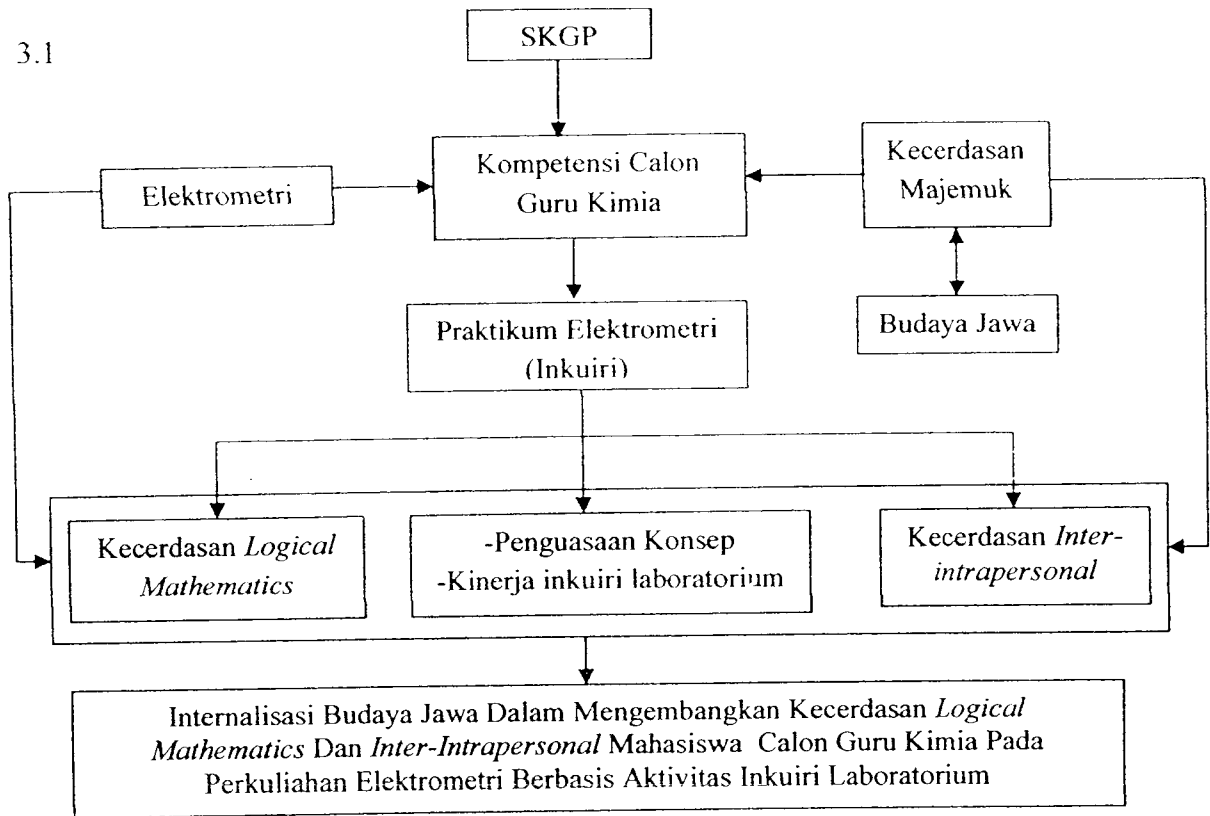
3.1

SKGP

Kompetensi Calon Guru Kimia

Elektrometri

Kecerdasan Majemuk

Budaya Jawa

Praktikum Elektrometri (Inkuiri)

Kecerdasan *Logical Mathematics*

-Penguasaan Konsep
-Kinerja inkuiri laboratorium

Kecerdasan *Inter-intrapersonal*

Internalisasi Budaya Jawa Dalam Mengembangkan Kecerdasan *Logical Mathematics* Dan *Inter-Intrapersonal* Mahasiswa Calon Guru Kimia Pada Perkuliahan Elektrometri Berbasis Aktivitas Inkuiri Laboratorium